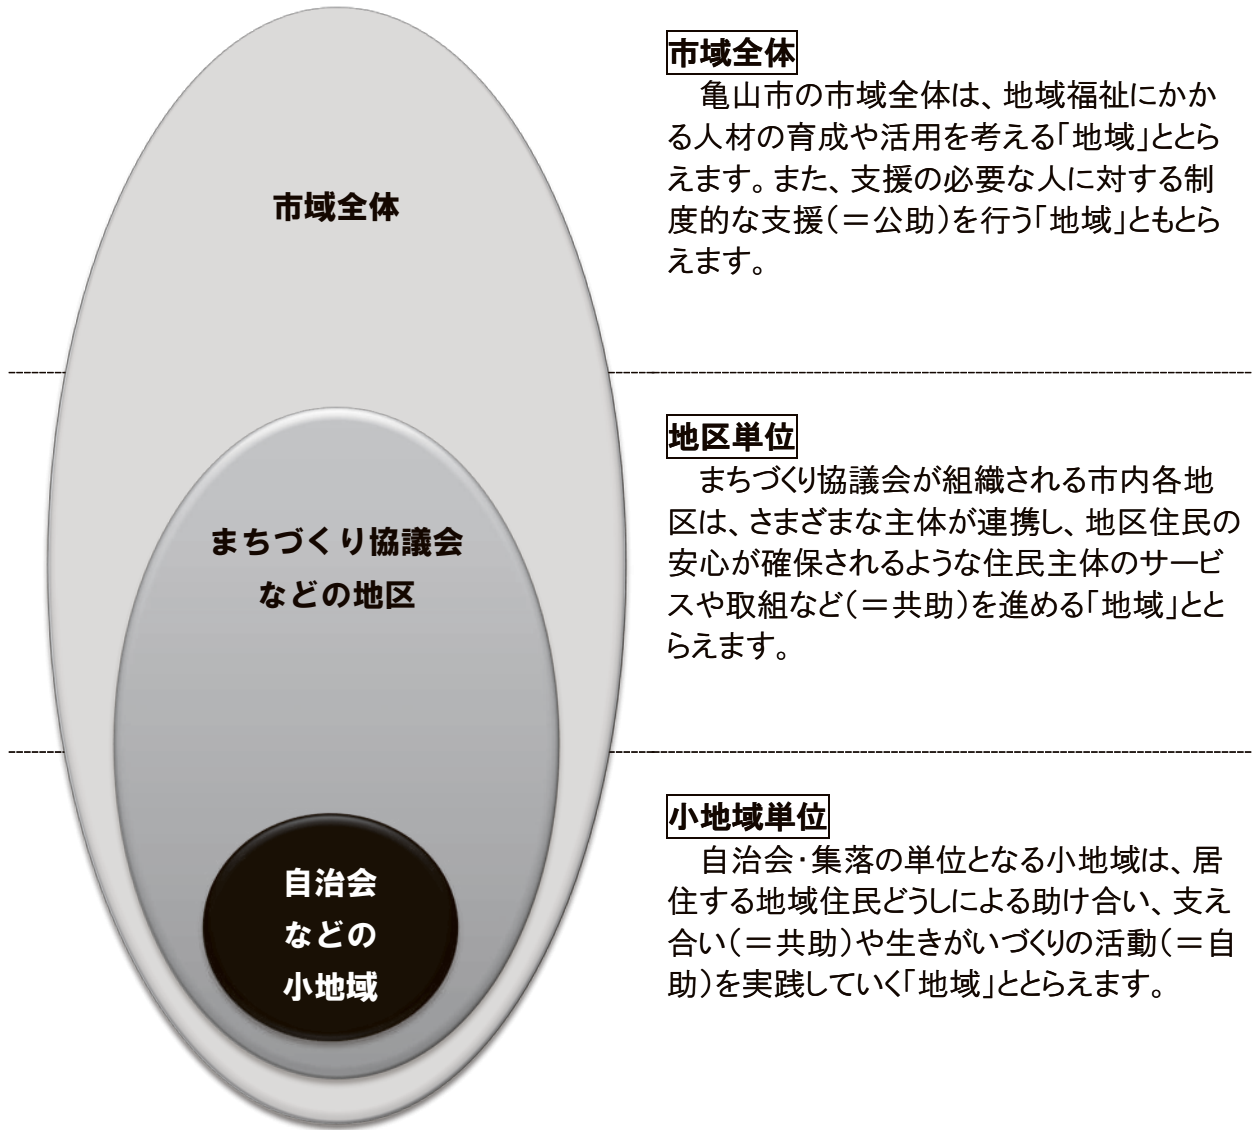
市域全体

まちづくり協議会などの地区

自治会などの小地域

市域全体
亀山市の市域全体は、地域福祉にかかる人材の育成や活用を考える「地域」ととらえます。また、支援の必要な人に対する制度的な支援（＝公助）を行う「地域」ともとらえます。

地区単位
まちづくり協議会が組織される市内各地区は、さまざまな主体が連携し、地区住民の安心が確保されるような住民主体のサービスや取組など（＝共助）を進める「地域」ととらえます。

小地域単位
自治会・集落の単位となる小地域は、居住する地域住民どうしによる助け合い、支え合い（＝共助）や生きがいづくりの活動（＝自助）を実践していく「地域」ととらえます。